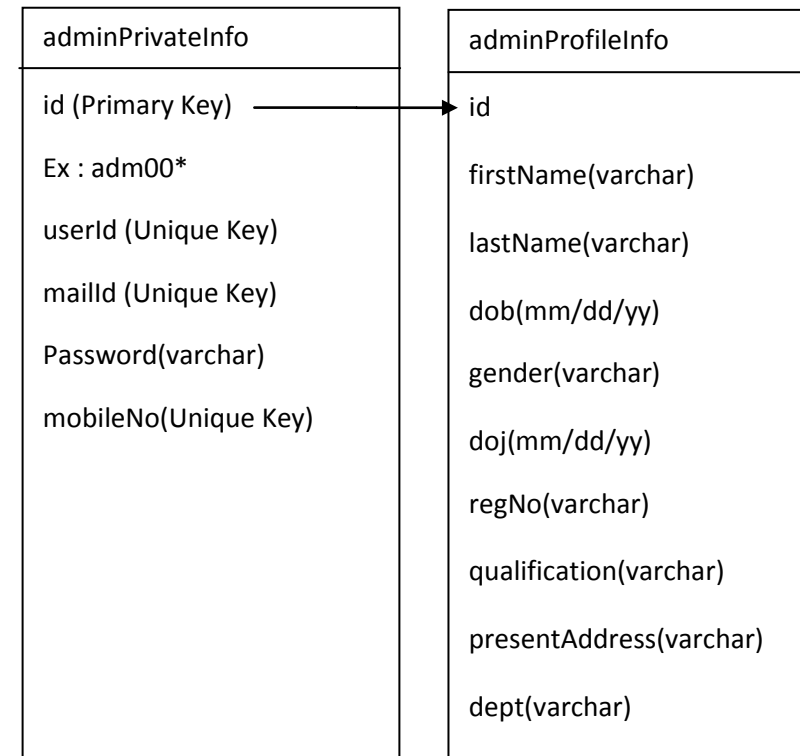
adminPrivateInfo

id (Primary Key)

Ex : adm00*

userId (Unique Key)

mailId (Unique Key)

Password(varchar)

mobileNo(Unique Key)

adminProfileInfo

id

firstName(varchar)

lastName(varchar)

dob(mm/dd/yy)

gender(varchar)

doj(mm/dd/yy)

regNo(varchar)

qualification(varchar)

presentAddress(varchar)

dept(varchar)